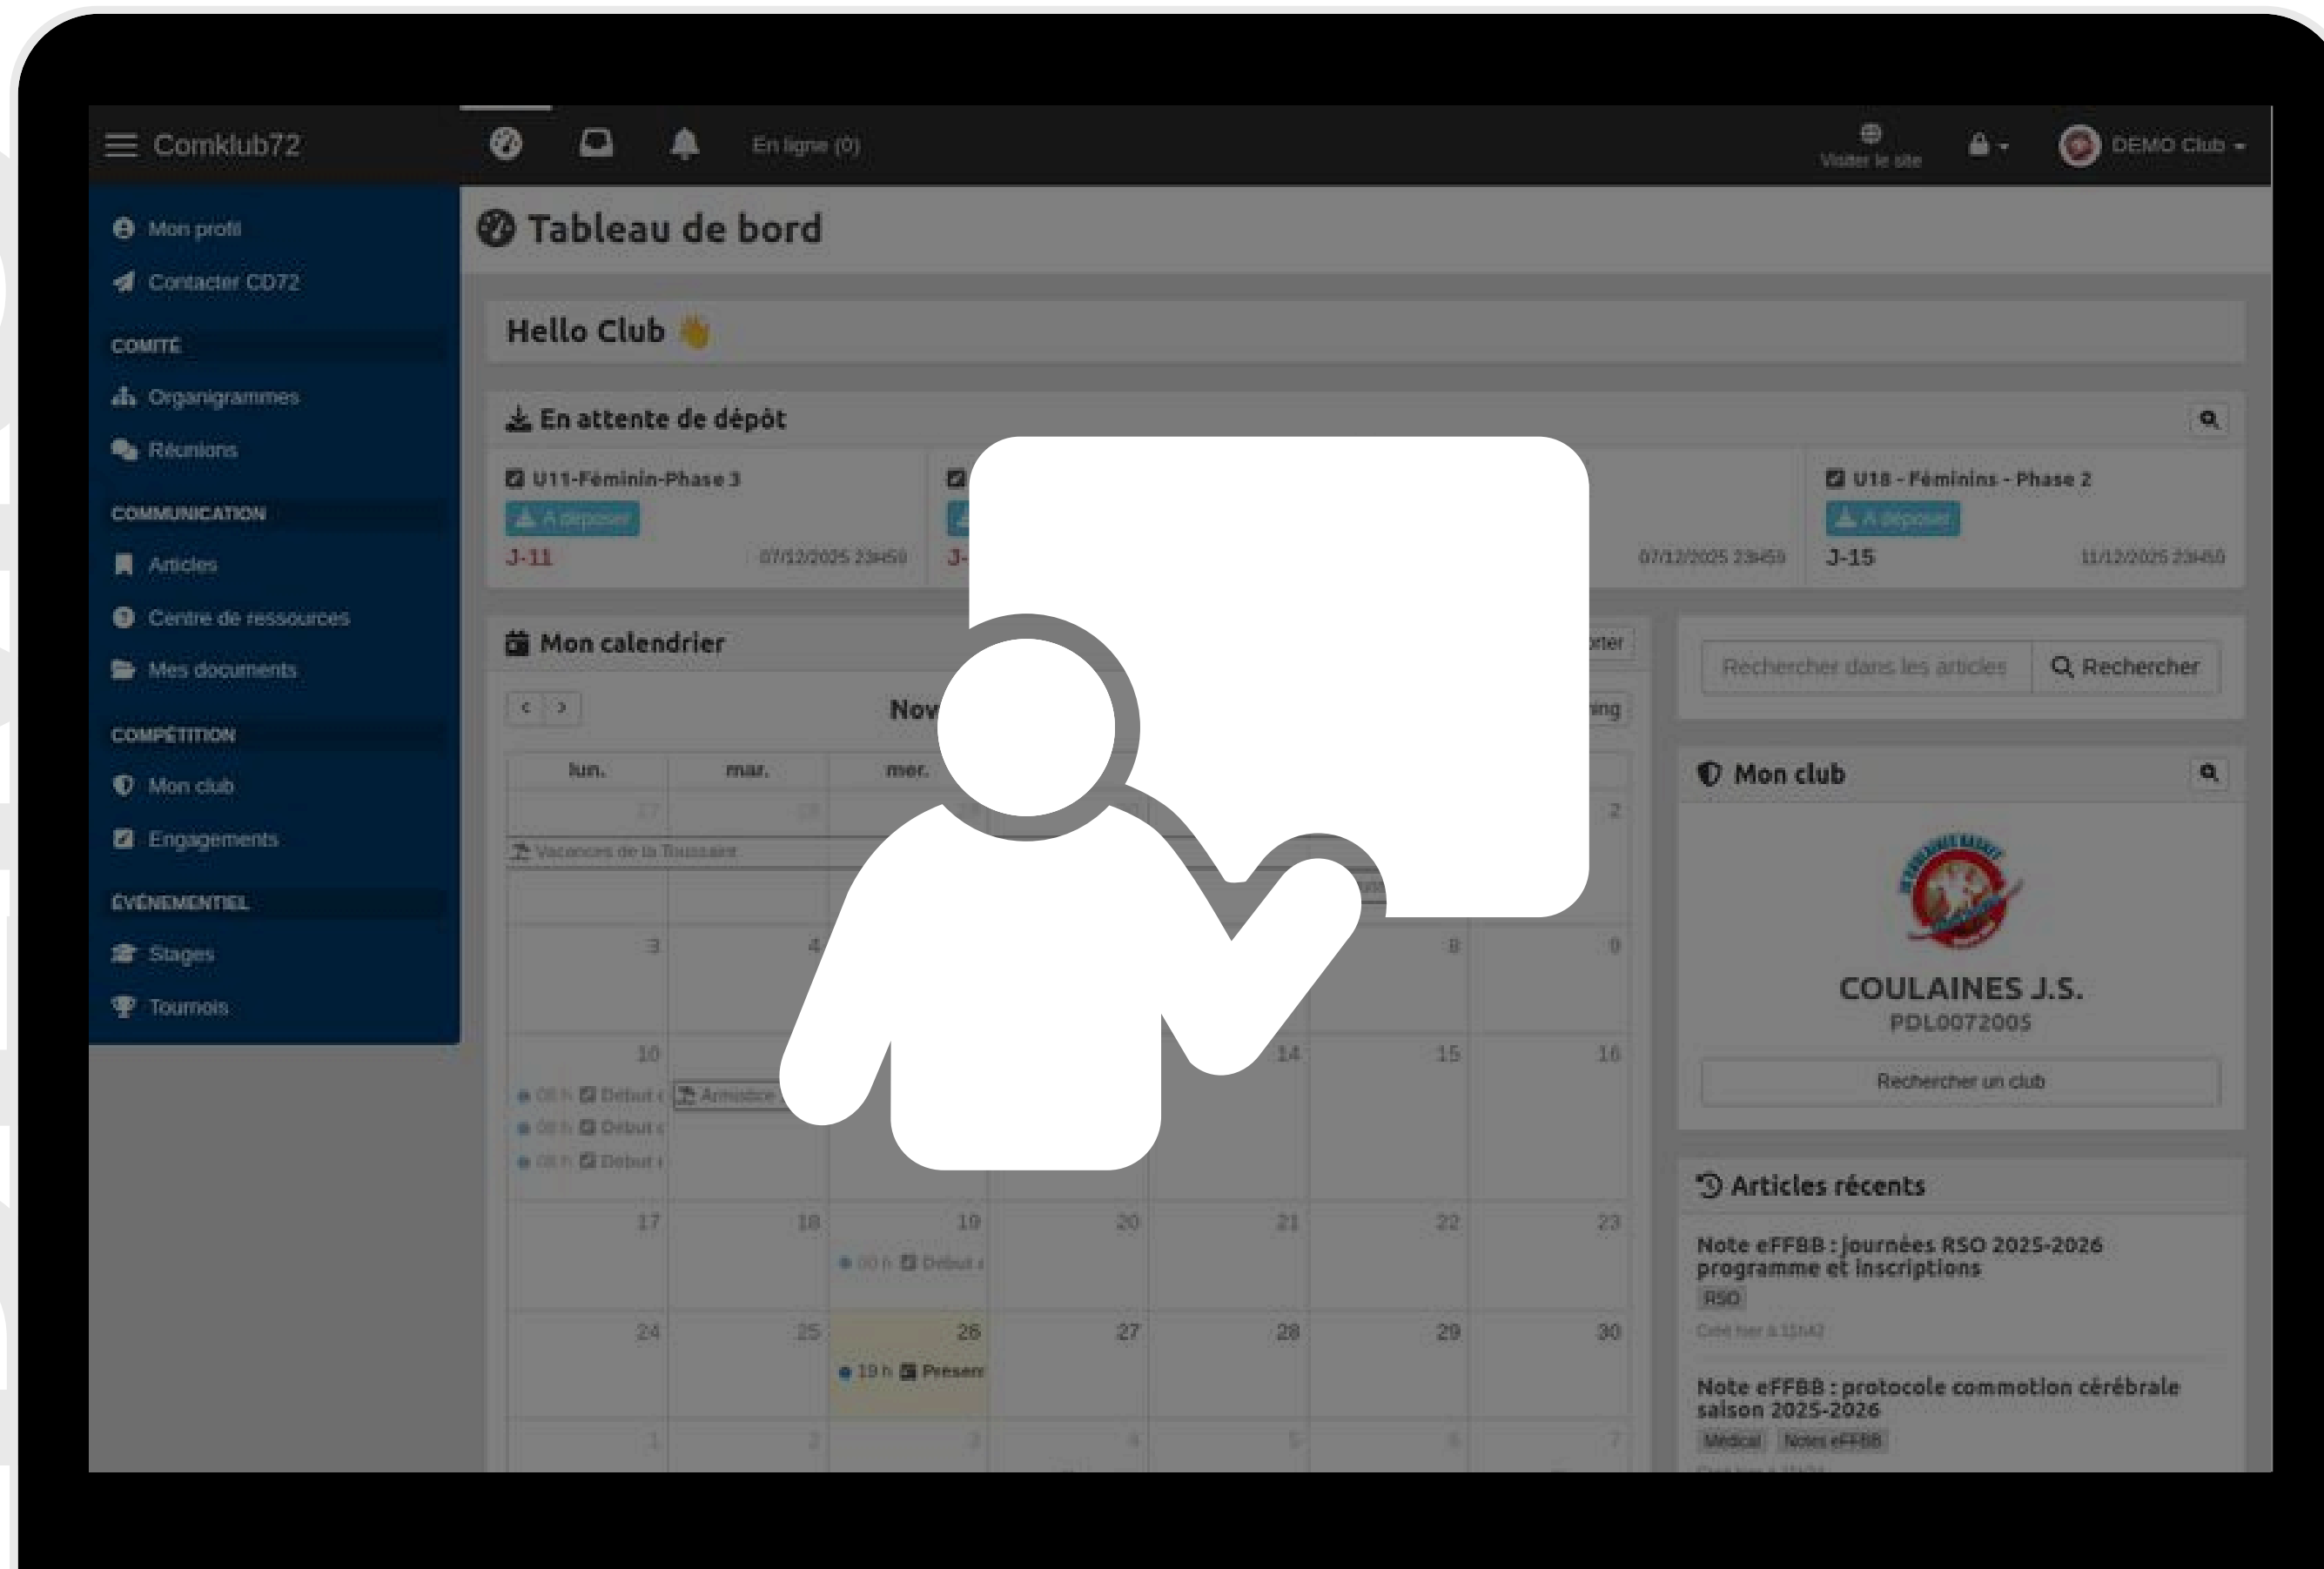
Comklub72

En ligne (0)

Visiter le site

DEMO Club

Mon profil
Contacter CD72

COMITÉ
Organigrammes
Réunions

COMMUNICATION
Articles
Centre de ressources
Mes documents

COMPÉTITION
Mon club
Engagements

ÉVÉNEMENTIEL
Stages
Tournois

Tableau de bord

Hello Club 👋

En attente de dépôt

U11-Féminin-Phase 3
À déposer
J-11 07/12/2025 23H59

J-

07/12/2025 23H59

U18 - Féminins - Phase 2
À déposer
J-15 11/12/2025 23H59

Mon calendrier

Nov

| lun. | mar. | mer. | | | | |
|---|---|---|---|---|---|---|
| 27 | 28 | | | | | 2 |
| Vacances de la Toussaint | | | | | | |
| 3 | 4 | | | | 8 | 9 |
| 10 | Armistice | | | 14 | 15 | 16 |
| 08 h Début | | | | | | |
| 08 h Début | | | | | | |
| 08 h Début | | | | | | |
| 17 | 18 | 19 | 20 | 21 | 22 | 23 |
| | | 00 h Début | | | | |
| 24 | 25 | 26 | 27 | 28 | 29 | 30 |
| | | 19 h Présen | | | | |
| 1 | 2 | 3 | 4 | 5 | 6 | 7 |

Rechercher dans les articles
Rechercher

Mon club

COULAINES J.S.
PDL0072005
Rechercher un club

Articles récents

Note eFFBB : journées RSO 2025-2026 programme et inscriptions
RSO
Créé hier à 11h43

Note eFFBB : protocole commotion cérébrale saison 2025-2026
Médical Notes eFFBB